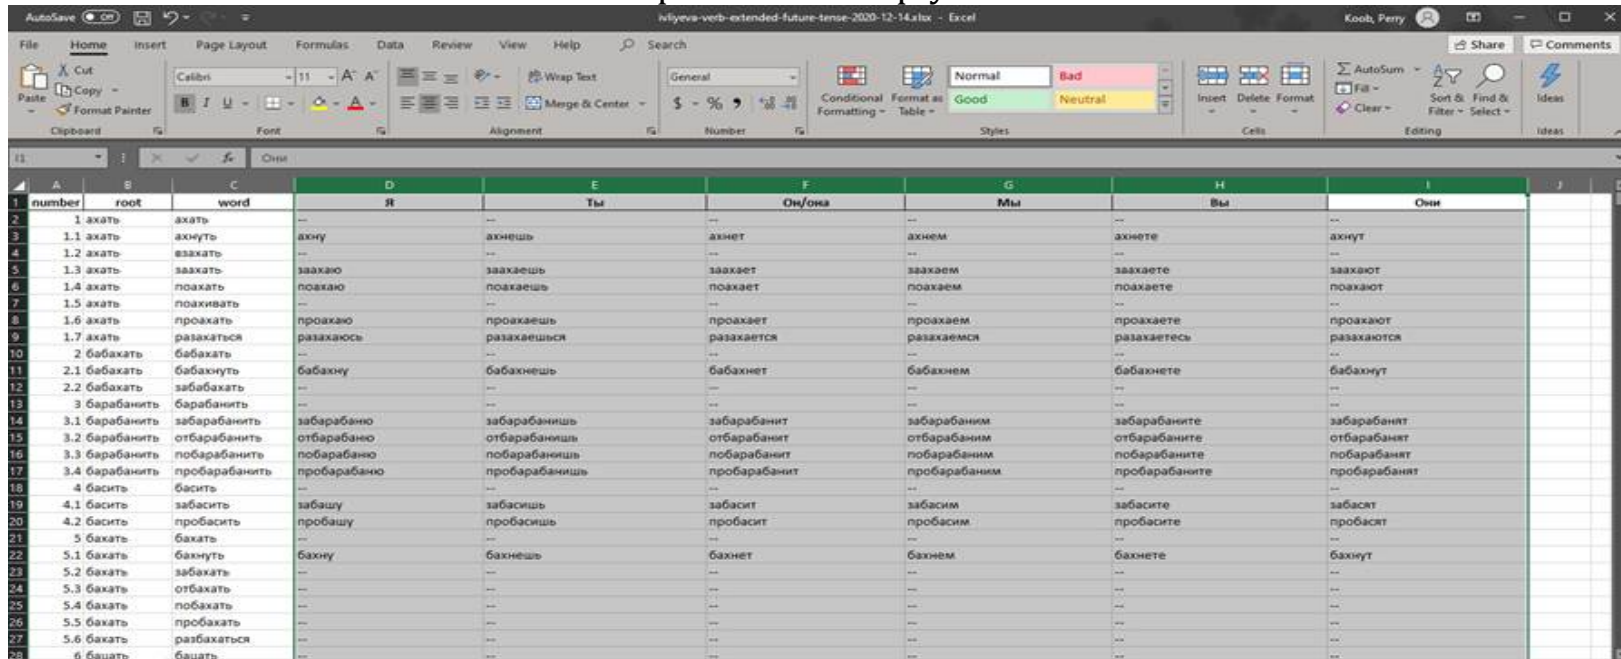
AutoSave Off ivliyeva-verb-extended-future-tense-2020-12-14.xlsx - Excel Koob, Perry

File Home Insert Page Layout Formulas Data Review View Help Search Share Comments

Cut Copy Format Painter Paste Clipboard Calibri 11 Font Wrap Text Merge & Center Alignment General Number Conditional Formatting Format as Table Normal Bad Good Neutral Styles Insert Delete Format Cells AutoSum Fill Clear Sort & Filter Find & Select Editing Ideas Ideas

I1 Они

| | A | B | C | D | E | F | G | H | I |
|---|---|---|---|---|---|---|---|---|---|
| 1 | number | root | word | Я | Ты | Он/она | Мы | Вы | Они |
| 2 | 1 | ахать | ахать | -- | -- | -- | -- | -- | -- |
| 3 | 1.1 | ахать | ахнуть | ахну | ахнешь | ахнет | ахнем | ахнете | ахнут |
| 4 | 1.2 | ахать | взахать | -- | -- | -- | -- | -- | -- |
| 5 | 1.3 | ахать | заахать | заахаю | заахаешь | заахает | заахаем | заахаете | заахают |
| 6 | 1.4 | ахать | поахать | поахаю | поахаешь | поахает | поахаем | поахаете | поахают |
| 7 | 1.5 | ахать | поахивать | -- | -- | -- | -- | -- | -- |
| 8 | 1.6 | ахать | проахать | проахаю | проахаешь | проахает | проахаем | проахаете | проахают |
| 9 | 1.7 | ахать | разахаться | разахаюсь | разахаешься | разахается | разахаемся | разахаетесь | разахаются |
| 10 | 2 | бабахать | бабахать | -- | -- | -- | -- | -- | -- |
| 11 | 2.1 | бабахать | бабахнуть | бабахну | бабахнешь | бабахнет | бабахнем | бабахнете | бабахнут |
| 12 | 2.2 | бабахать | забабахать | -- | -- | -- | -- | -- | -- |
| 13 | 3 | барабанить | барабанить | -- | -- | -- | -- | -- | -- |
| 14 | 3.1 | барабанить | забарабанить | забарабаню | забарабанишь | забарабанит | забарабаним | забарабаните | забарабанят |
| 15 | 3.2 | барабанить | отбарабанить | отбарабаню | отбарабанишь | отбарабанит | отбарабаним | отбарабаните | отбарабанят |
| 16 | 3.3 | барабанить | побарабанить | побарабаню | побарабанишь | побарабанит | побарабаним | побарабаните | побарабанят |
| 17 | 3.4 | барабанить | пробарабанить | пробарабаню | пробарабанишь | пробарабанит | пробарабаним | пробарабаните | пробарабанят |
| 18 | 4 | басить | басить | -- | -- | -- | -- | -- | -- |
| 19 | 4.1 | басить | забасить | забашу | забасишь | забасит | забасим | забасите | забасят |
| 20 | 4.2 | басить | пробасить | пробашу | пробасишь | пробасит | пробасим | пробасите | пробасят |
| 21 | 5 | бахать | бахать | -- | -- | -- | -- | -- | -- |
| 22 | 5.1 | бахать | бахнуть | бахну | бахнешь | бахнет | бахнем | бахнете | бахнут |
| 23 | 5.2 | бахать | забахать | -- | -- | -- | -- | -- | -- |
| 24 | 5.3 | бахать | отбахать | -- | -- | -- | -- | -- | -- |
| 25 | 5.4 | бахать | побахать | -- | -- | -- | -- | -- | -- |
| 26 | 5.5 | бахать | пробахать | -- | -- | -- | -- | -- | -- |
| 27 | 5.6 | бахать | разбахаться | -- | -- | -- | -- | -- | -- |
| 28 | 6 | бацать | бацать | -- | -- | -- | -- | -- | -- |